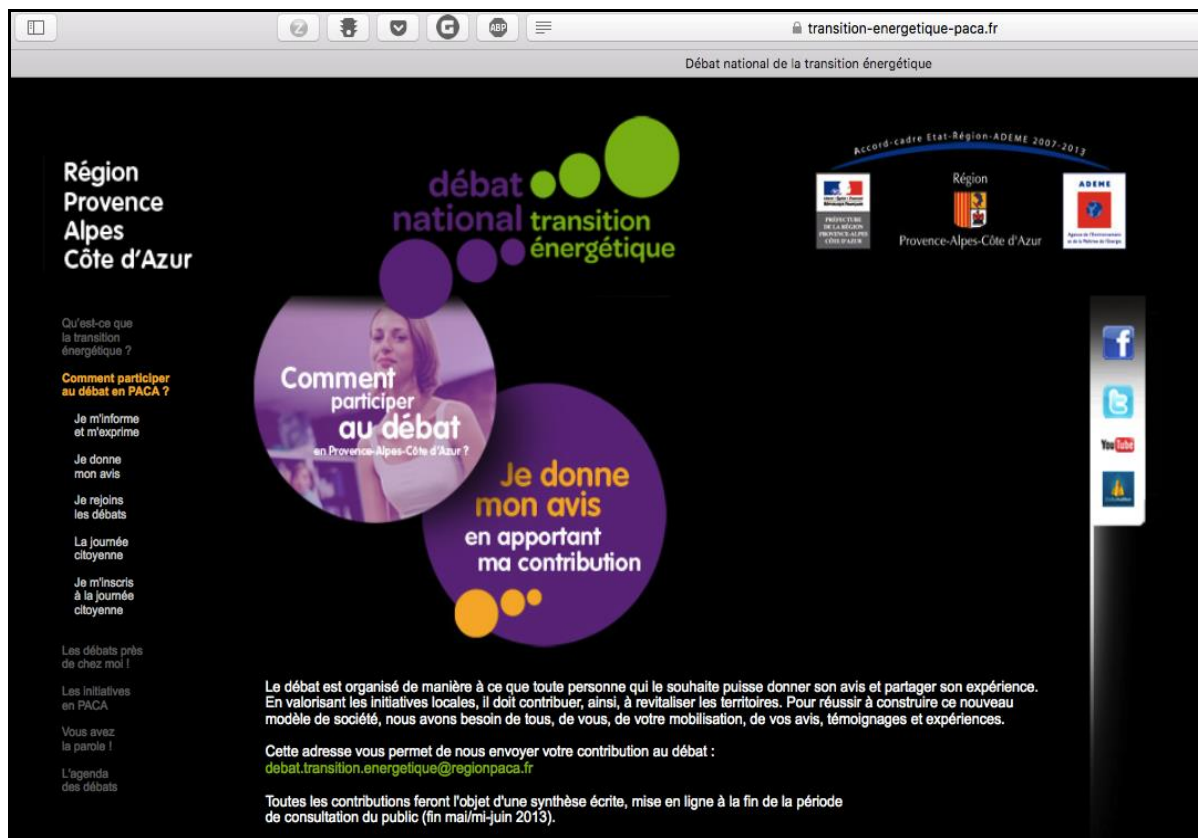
transition-energetique-paca.fr

Débat national de la transition énergétique

Région Provence Alpes Côte d'Azur

débat national transition énergétique

Accord-cadre Etat-Région-ADEME 2007-2013

PRÉFECTURE DE LA RÉGION PROVENCE-ALPES CÔTE D'AZUR

Région Provence-Alpes-Côte d'Azur

ADEME

Qu'est-ce que la transition énergétique ?

Comment participer au débat en PACA ?

Je m'informe et m'exprime

Je donne mon avis

Je rejoins les débats

La journée citoyenne

Je m'inscris à la journée citoyenne

Les débats près de chez moi !

Les initiatives en PACA

Vous avez la parole !

L'agenda des débats

Comment participer au débat en Provence-Alpes-Côte d'Azur ?

Je donne mon avis en apportant ma contribution

You Tube

Le débat est organisé de manière à ce que toute personne qui le souhaite puisse donner son avis et partager son expérience. En valorisant les initiatives locales, il doit contribuer, ainsi, à revitaliser les territoires. Pour réussir à construire ce nouveau modèle de société, nous avons besoin de tous, de vous, de votre mobilisation, de vos avis, témoignages et expériences.

Cette adresse vous permet de nous envoyer votre contribution au débat :
debat.transition.energetique@regionpaca.fr

Toutes les contributions feront l'objet d'une synthèse écrite, mise en ligne à la fin de la période de consultation du public (fin mai/mi-juin 2013).